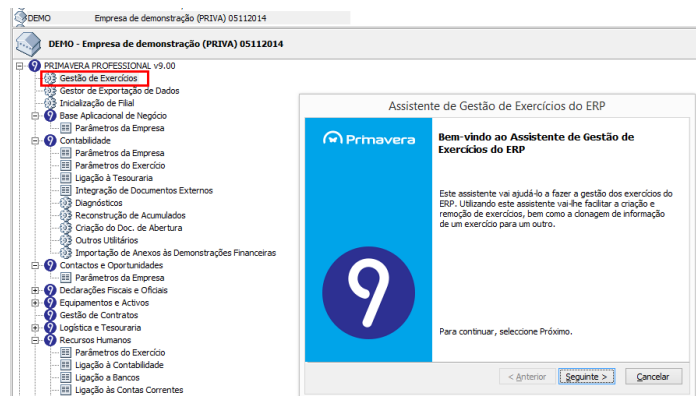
DEMO Empresa de demonstração (PRIVA) 05112014

DEMO - Empresa de demonstração (PRIVA) 05112014

PRIMAVERA PROFESSIONAL v9.00
Gestão de Exercícios
Gestor de Exportação de Dados
Inicialização de Filial
Base Aplicacional de Negócio
Parâmetros da Empresa
Contabilidade
Parâmetros da Empresa
Parâmetros do Exercício
Ligação à Tesouraria
Integração de Documentos Externos
Diagnósticos
Reconstrução de Acumulados
Criação do Doc. de Abertura
Outros Utilitários
Importação de Anexos às Demonstrações Financeiras
Contactos e Oportunidades
Parâmetros da Empresa
Declarações Fiscais e Oficiais
Equipamentos e Activos
Gestão de Contratos
Logística e Tesouraria
Recursos Humanos
Parâmetros do Exercício
Ligação à Contabilidade
Ligação a Bancos
Ligação às Contas Correntes

Assistente de Gestão de Exercícios do ERP

Primavera

Bem-vindo ao Assistente de Gestão de Exercícios do ERP

Este assistente vai ajudá-lo a fazer a gestão dos exercícios do ERP. Utilizando este assistente vai-lhe facilitar a criação e remoção de exercícios, bem como a clonagem de informação de um exercício para um outro.

Para continuar, seleccione Próximo.

< Anterior
Seguinte >
Cancelar